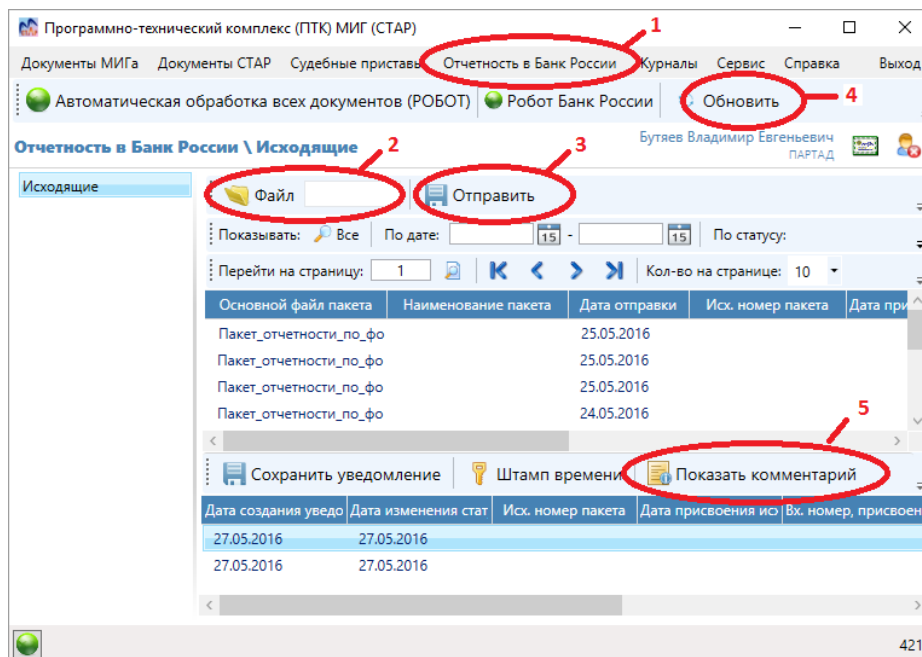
Программно-технический комплекс (ПТК) МИГ (СТАР)

Документы МИГа Документы СТАР Судебные приставы Отчетность в Банк России Журналы Сервис Справка Выход

1

Автоматическая обработка всех документов (РОБОТ) Робот Банк России Обновить

4

Отчетность в Банк России \ Исходящие

2 3

Бутяев Владимир Евгеньевич ПАРТАД

Исходящие

Файл Отправить

Показывать: Все По дате: 15 - 15 По статусу:

Перейти на страницу: 1 Кол-во на странице: 10

| Основной файл пакета | Наименование пакета | Дата отправки | Исх. номер пакета | Дата при |
|---|---|---|---|---|
| Пакет_отчетности_по_фо | | 25.05.2016 | | |
| Пакет_отчетности_по_фо | | 25.05.2016 | | |
| Пакет_отчетности_по_фо | | 25.05.2016 | | |
| Пакет_отчетности_по_фо | | 24.05.2016 | | |

5

Сохранить уведомление Штамп времени Показать комментарий

| Дата создания уведо | Дата изменения стат | Исх. номер пакета | Дата присвоения ис | Вх. номер, присвоен |
|---|---|---|---|---|
| 27.05.2016 | 27.05.2016 | | | |
| 27.05.2016 | 27.05.2016 | | | |

421